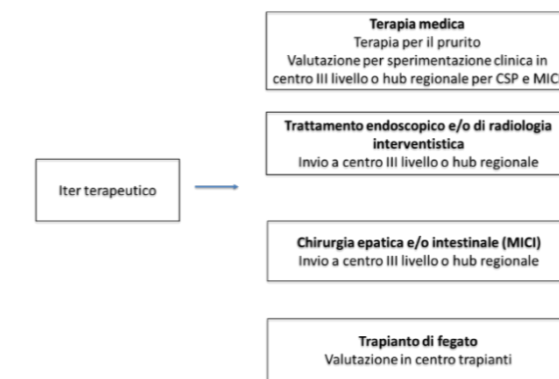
Iter terapeutico

**Terapia medica**
Terapia per il prurito
Valutazione per sperimentazione clinica in centro III livello o hub regionale per CSP e MICI

**Trattamento endoscopico e/o di radiologia interventistica**
Invio a centro III livello o hub regionale

**Chirurgia epatica e/o intestinale (MICI)**
Invio a centro III livello o hub regionale

**Trapianto di fegato**
Valutazione in centro trapianti